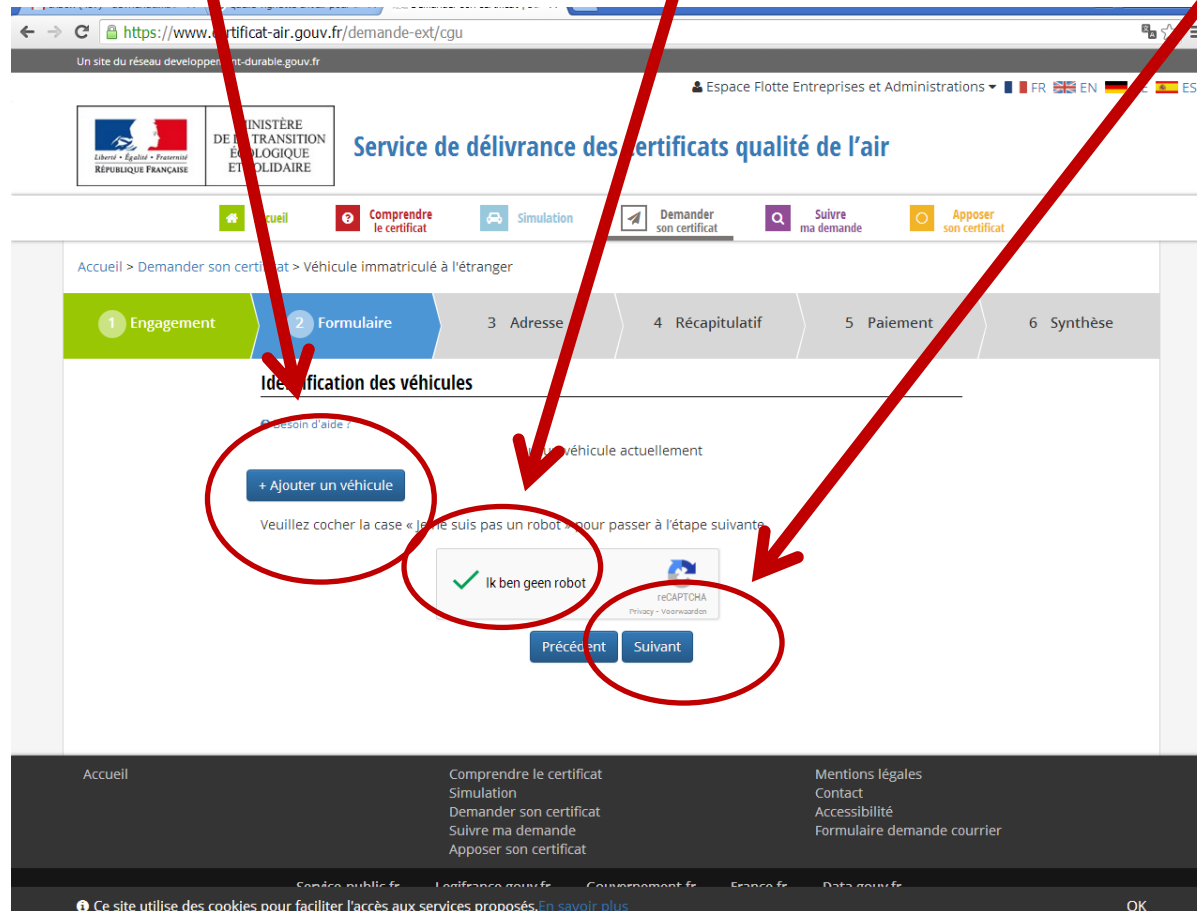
https://www.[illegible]rtificat-air.gouv.fr/demande-ext/cgu

Un site du réseau developpem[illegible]nt-durable.gouv.fr

Espace Flotte Entreprises et Administrations FR EN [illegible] ES

Liberté • Égalité • Fraternité
RÉPUBLIQUE FRANÇAISE

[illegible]INISTÈRE DE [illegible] TRANSITION ÉCOLOGIQUE ET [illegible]OLIDAIRE

Service de délivrance des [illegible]ertificats qualité de l'air

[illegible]ccueil | Comprendre le certificat | Simulation | Demander son certificat | Suivre ma demande | Apposer son certificat

Accueil > Demander son certi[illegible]at > Véhicule immatriculé à l'étranger

1 Engagement | 2 Formulaire | 3 Adresse | 4 Récapitulatif | 5 Paiement | 6 Synthèse

Ide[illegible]ification des véhicules

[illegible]esoin d'aide ?

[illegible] véhicule actuellement

+ Ajouter un véhicule

Veuillez cocher la case « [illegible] ne suis pas un robot » pour passer à l'étape suivante

Ik ben geen robot
reCAPTCHA
Privacy - Voorwaarden

Précédent | Suivant

Accueil

Comprendre le certificat
Simulation
Demander son certificat
Suivre ma demande
Apposer son certificat

Mentions légales
Contact
Accessibilité
Formulaire demande courrier

Service-public.fr Legifrance.gouv.fr Gouvernement.fr France.fr Data.gouv.fr

Ce site utilise des cookies pour faciliter l'accès aux services proposés. En savoir plus

OK